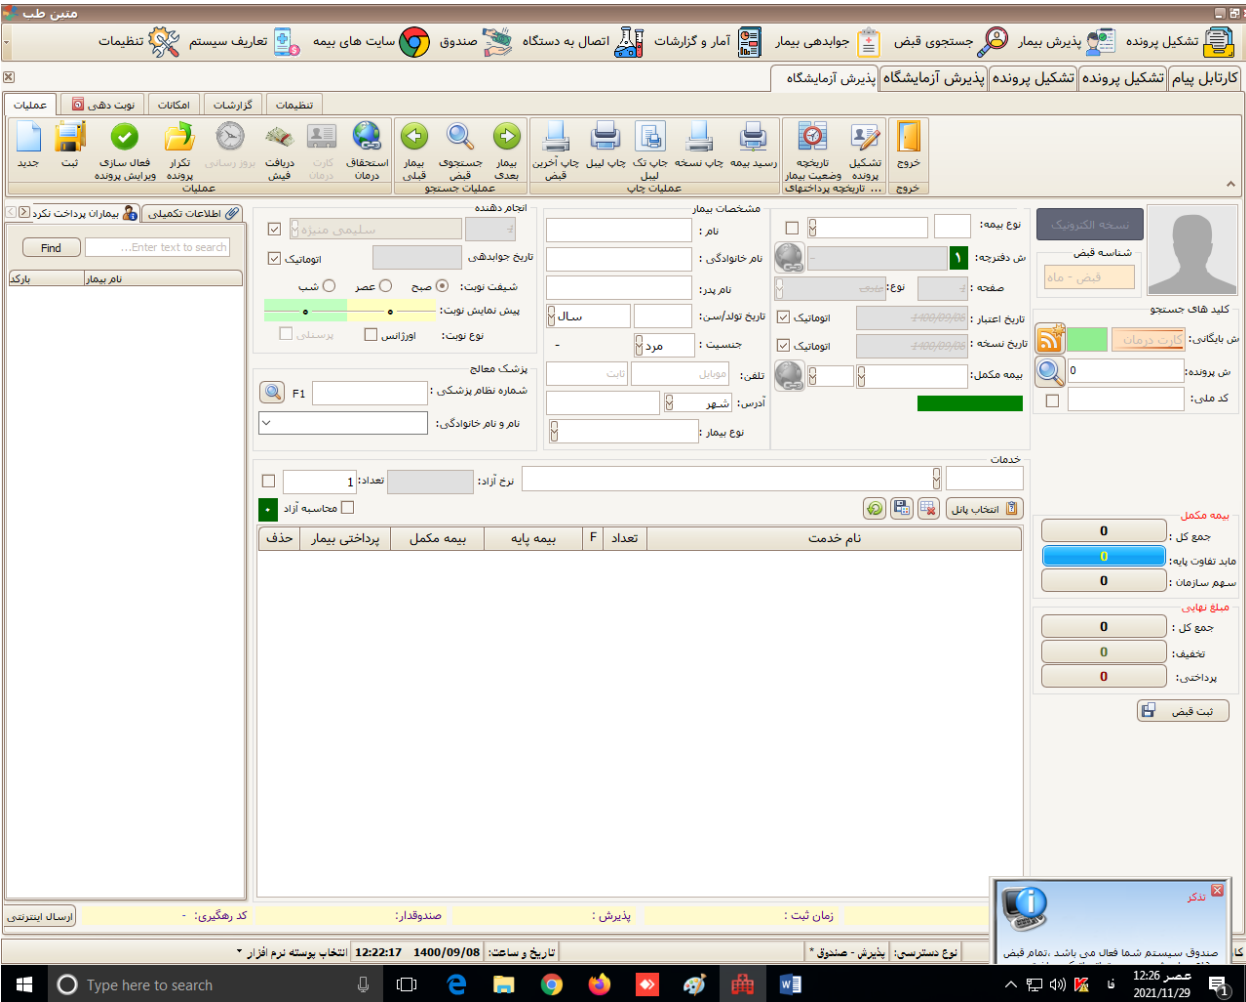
متین طب

تشکیل پرونده پذیرش بیمار جستجوی قبض جوابدهی بیمار آمار و گزارشات اتصال به دستگاه صندوق سایت های بیمه تعاریف سیستم تنظیمات

کارتابل پیام تشکیل پرونده تشکیل پرونده پذیرش آزمایشگاه پذیرش آزمایشگاه

عملیات نوبت دهی امکانات گزارشات تنظیمات

جدید ثبت فعال سازی ویرایش پرونده تکرار پرونده بروز رسانی دریافت فیش کارت درمان استحقاق درمان
عملیات

بیمار قبلی جستجوی قبض بیمار بعدی
عملیات جستجو

چاپ آخرین قبض چاپ لیبل چاپ تک لیبل چاپ نسخه رسید بیمه
عملیات چاپ

تاریخچه وضعیت بیمار تشکیل پرونده
تاریخچه پرداختها ...

خروج
خروج

اطلاعات تکمیلی بیماران پرداخت نکرده

Find ...Enter text to search
بارکد نام بیمار

انجام دهنده
سلیمی منیژه
تاریخ جوابدهی اتوماتیک
شیفت نوبت: صبح عصر شب
پیش نمایش نوبت:
نوع نوبت: اورژانس پرسنلی

پزشک معالج
شماره نظام پزشکی: F1
نام و نام خانوادگی:

مشخصات بیمار
نام :
نام خانوادگی :
نام پدر:
تاریخ تولد/سن: سال
جنسیت : مرد -
تلفن: موبایل ثابت
آدرس: شهر
نوع بیمار :

نوع بیمه:
ش دفترچه: ۱
صفحه : نوع:
تاریخ اعتبار : 1400/00/00 اتوماتیک
تاریخ نسخه : 1400/00/00 اتوماتیک
بیمه مکمل:

نسخه الکترونیک
شناسه قبض
ماه - قبض
کلید های جستجو
ش بایگانی: کارت درمان
ش پرونده: 0
کد ملی:

خدمات
نرخ آزاد: تعداد: 1
محاسبه آزاد
انتخاب پانل
حذف پرداختی بیمار بیمه مکمل بیمه پایه F تعداد نام خدمت

بیمه مکمل
جمع کل : 0
مابه تفاوت پایه: 0
سهم سازمان : 0
مبلغ نهایی
جمع کل : 0
تخفیف: 0
پرداختی: 0
ثبت قبض

ارسال اینترنتی کد رهگیری: - صندوقدار: پذیرش : زمان ثبت :

تذکر
صندوق سیستم شما فعال می باشد ،تمام قبض

انتخاب پوسته نرم افزار 12:22:17 1400/09/08 تاریخ و ساعت: پذیرش - صندوق * نوع دسترسی: کا

Type here to search
عصر 12:26
2021/11/29
فا